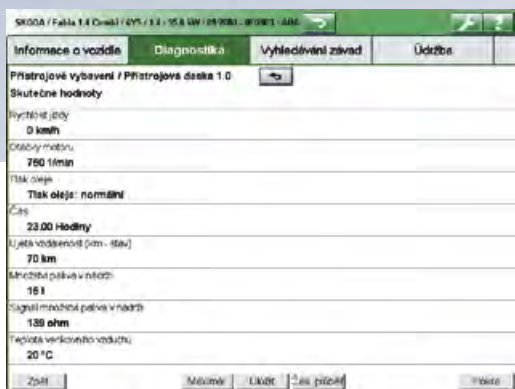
ŠKODA / Fabia 1.4 Combi / 6Y5 / 1.4 / 55.0 kW / 09/2000 - 09/2003 - AUA

Informace o vozidle | Diagnostika | Vyhledávání závad | Údržba

Přístrojové vybavení / Přístrojová deska 1.0
Skutečné hodnoty

Rychlost jízdy
0 km/h

Otáčky motoru
760 1/min

Tlak oleje
Tlak oleje: normální

Čas
23.00 Hodiny

Ujetá vzdálenost (km - stav)
70 km

Množství paliva v nádrži
16 l

Signál množství paliva v nádrži
139 ohm

Teplota venkovního vzduchu
20 °C

Zpět | Maximal | Lilkdt | Čas průběh | Hotovo